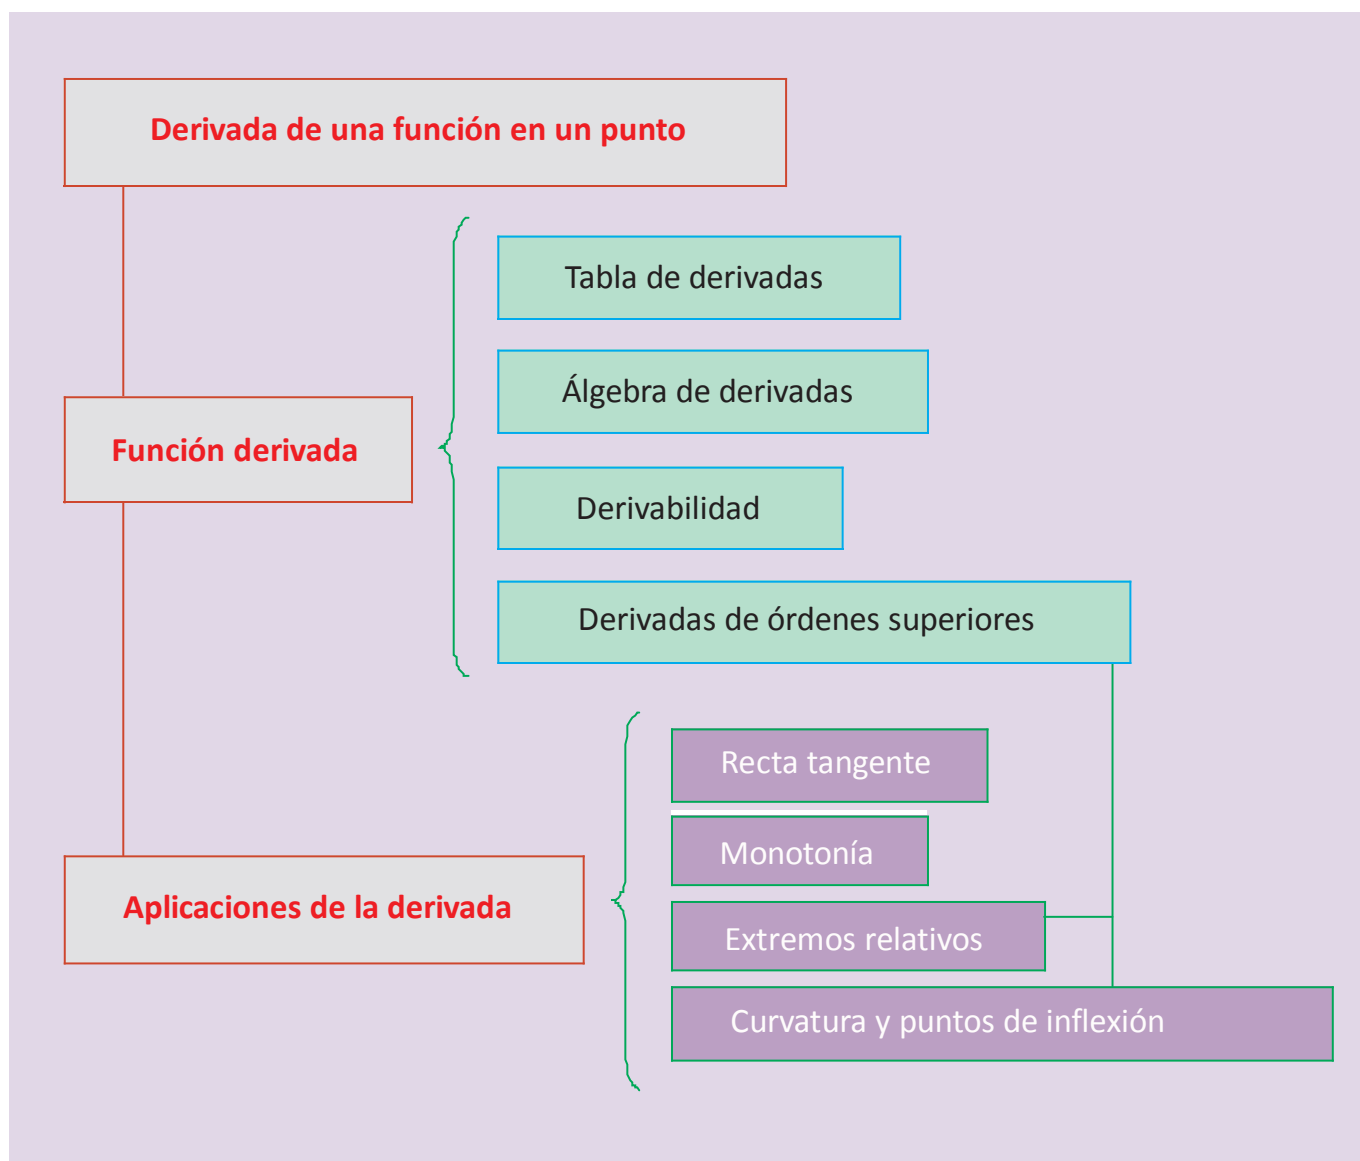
Derivada de una función en un punto

Función derivada

Tabla de derivadas

Álgebra de derivadas

Derivabilidad

Derivadas de órdenes superiores

Aplicaciones de la derivada

Recta tangente

Monotonía

Extremos relativos

Curvatura y puntos de inflexión